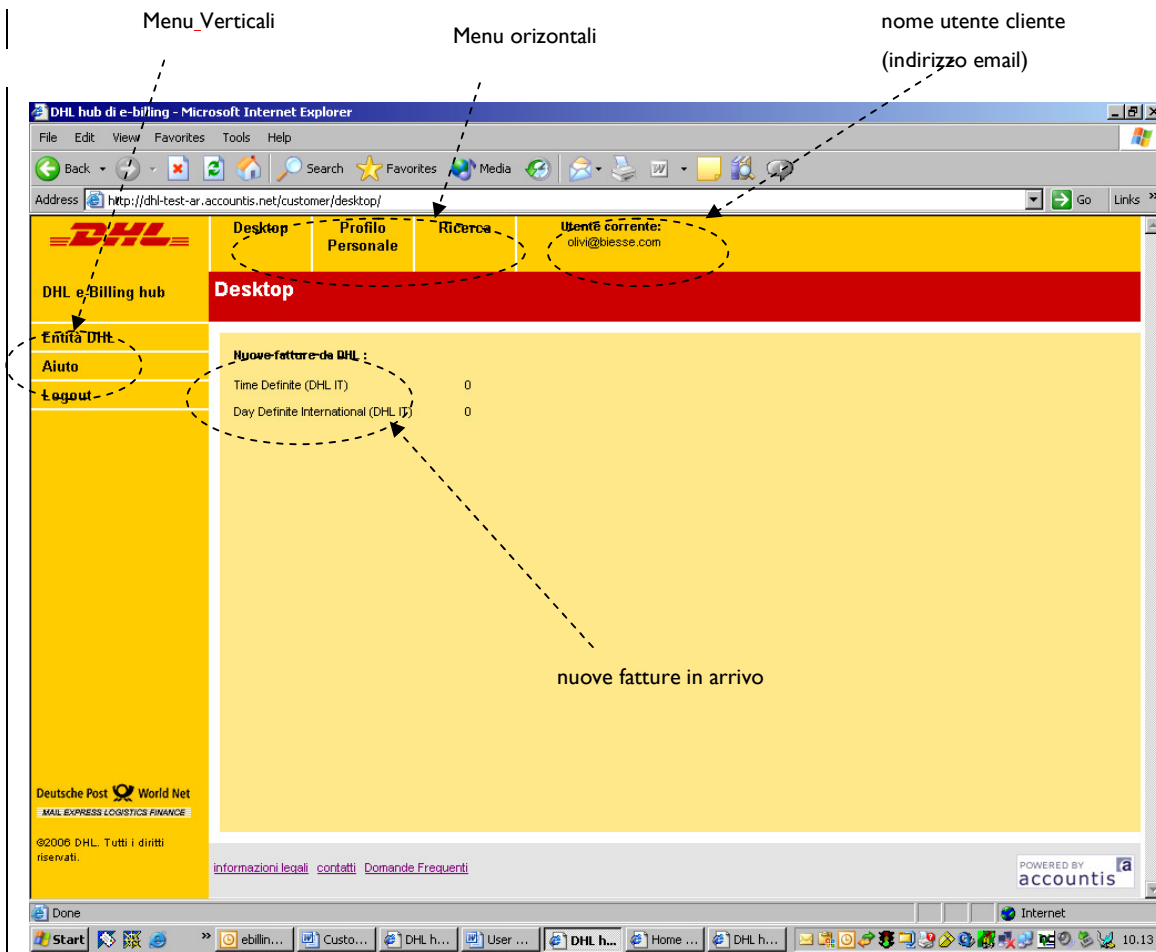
Menu_Verticali

Menu orizontali

nome utente cliente

(indirizzo email)

DHL hub di e-billing - Microsoft Internet Explorer

File Edit View Favorites Tools Help

Back Search Favorites Media

Address http://dhl-test-ar.accountis.net/customer/desktop/ Go Links

DHL

Desktop | Profilo Personale | Ricerca | Utente corrente: olivi@biesse.com

DHL e-Billing hub

Desktop

Entità DHL
Aiuto
Logout

Nuove fatture da DHL :

| | |
|---|---|
| Time Definite (DHL IT) | 0 |
| Day Definite International (DHL IT) | 0 |

nuove fatture in arrivo

Deutsche Post World Net
MAIL EXPRESS LOGISTICS FINANCE

©2006 DHL. Tutti i diritti riservati.

informazioni legali contatti Domande Frequenti

POWERED BY accountis

Done

Internet

Start ebillin... Custo... DHL h... User ... DHL h... Home ... DHL h... 10.13